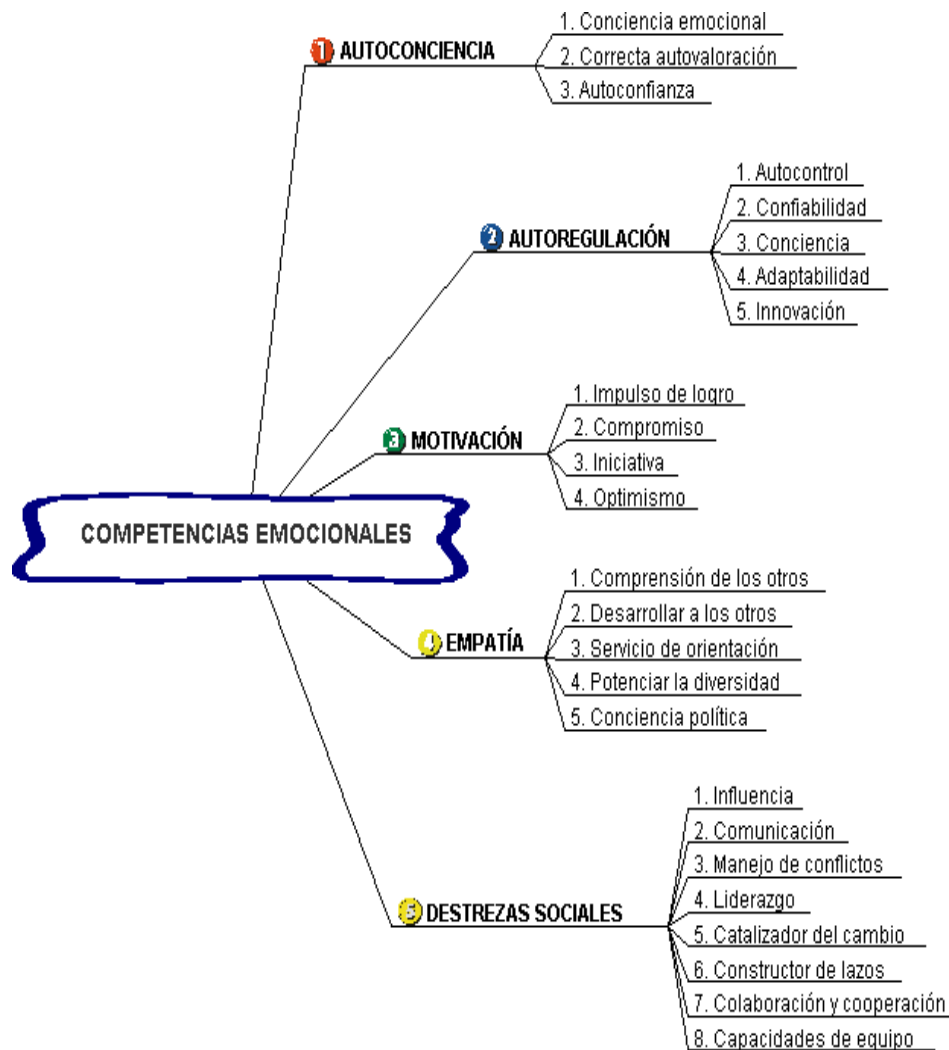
COMPETENCIAS EMOCIONALES

1 AUTOCONCIENCIA
1. Conciencia emocional
2. Correcta autovaloración
3. Autoconfianza

2 AUTOREGULACIÓN
1. Autocontrol
2. Confiabilidad
3. Conciencia
4. Adaptabilidad
5. Innovación

3 MOTIVACIÓN
1. Impulso de logro
2. Compromiso
3. Iniciativa
4. Optimismo

4 EMPATÍA
1. Comprensión de los otros
2. Desarrollar a los otros
3. Servicio de orientación
4. Potenciar la diversidad
5. Conciencia política

5 DESTREZAS SOCIALES
1. Influencia
2. Comunicación
3. Manejo de conflictos
4. Liderazgo
5. Catalizador del cambio
6. Constructor de lazos
7. Colaboración y cooperación
8. Capacidades de equipo